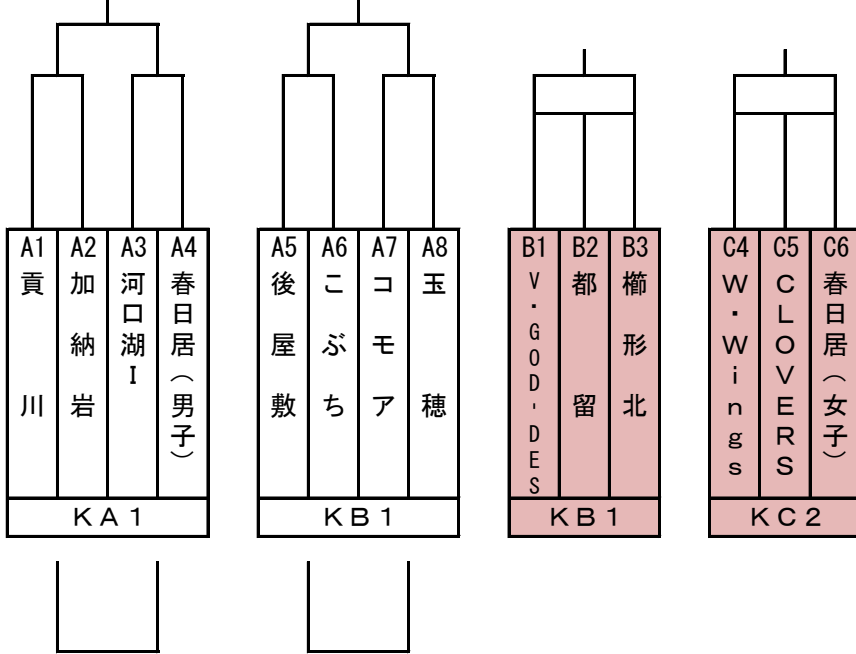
| A1 | A2 | A3 | A4 |
|---|---|---|---|
| 貢川 | 加納岩 | 河口湖I | 春日居（男子） |
| KA1 | | | |

| A5 | A6 | A7 | A8 |
|---|---|---|---|
| 後屋敷 | こぶち | コモア | 玉穂 |
| KB1 | | | |

| B1 | B2 | B3 |
|---|---|---|
| V・GOD-DES | 都留 | 櫛形北 |
| KB1 | | |

| C4 | C5 | C6 |
|---|---|---|
| W・Wings | CLOVERS | 春日居（女子） |
| KC2 | | |